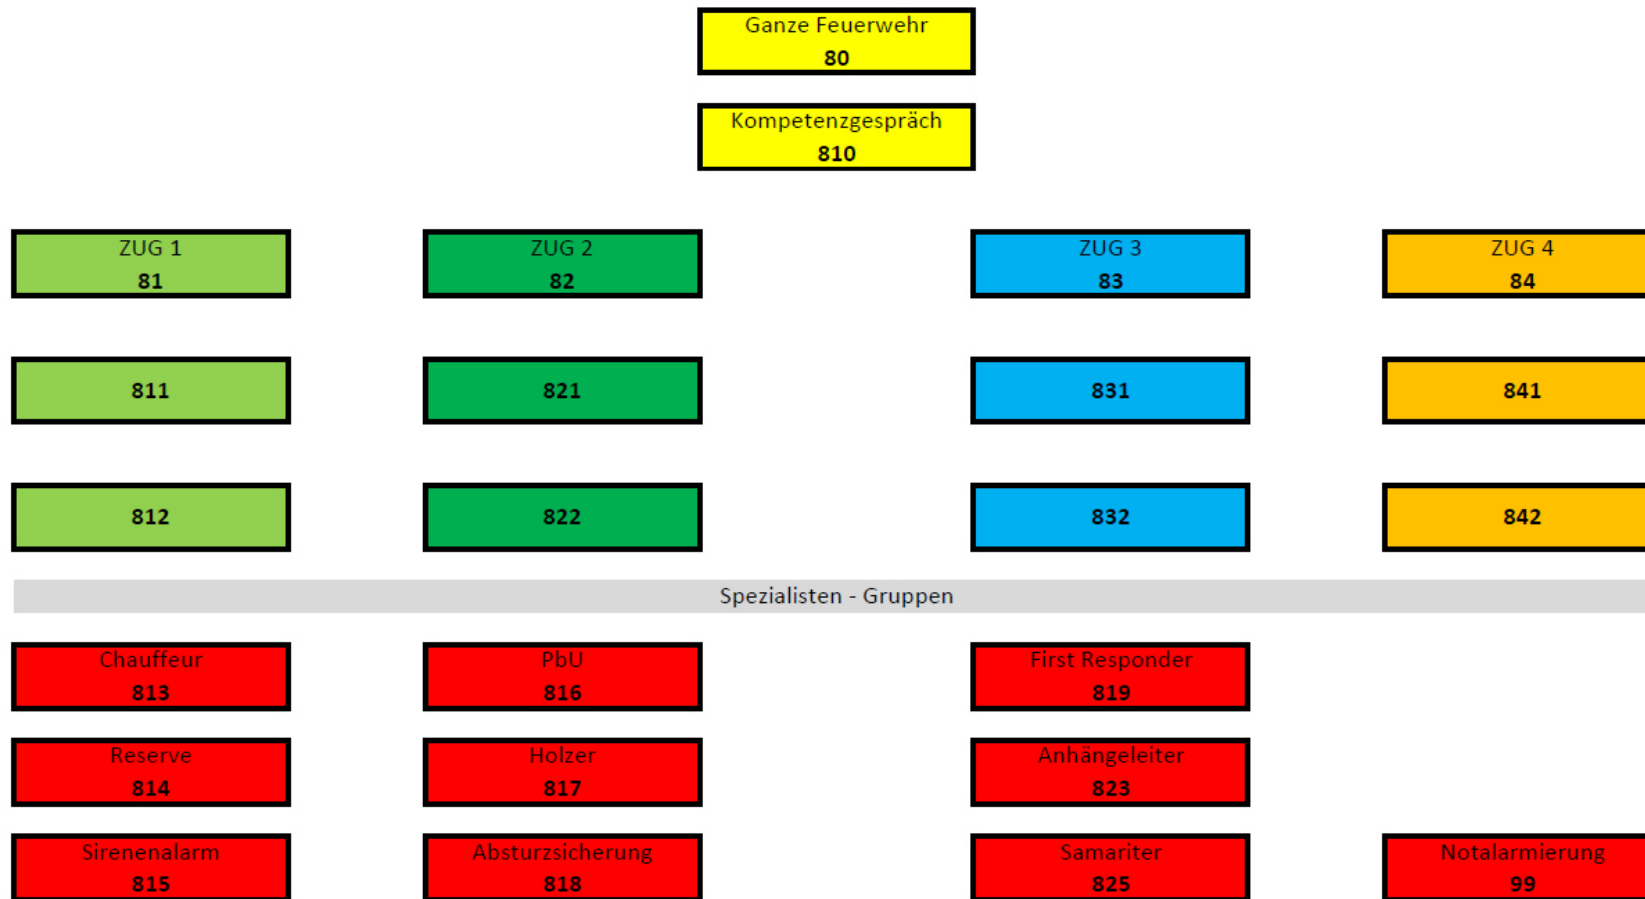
Ganze Feuerwehr
80

Kompetenzgespräch
810

ZUG 1
81

ZUG 2
82

ZUG 3
83

ZUG 4
84

811

821

831

841

812

822

832

842

Spezialisten - Gruppen

Chauffeur
813

PbU
816

First Responder
819

Reserve
814

Holzer
817

Anhängeleiter
823

Sirenenalarm
815

Absturzsicherung
818

Samariter
825

Notalarmierung
99